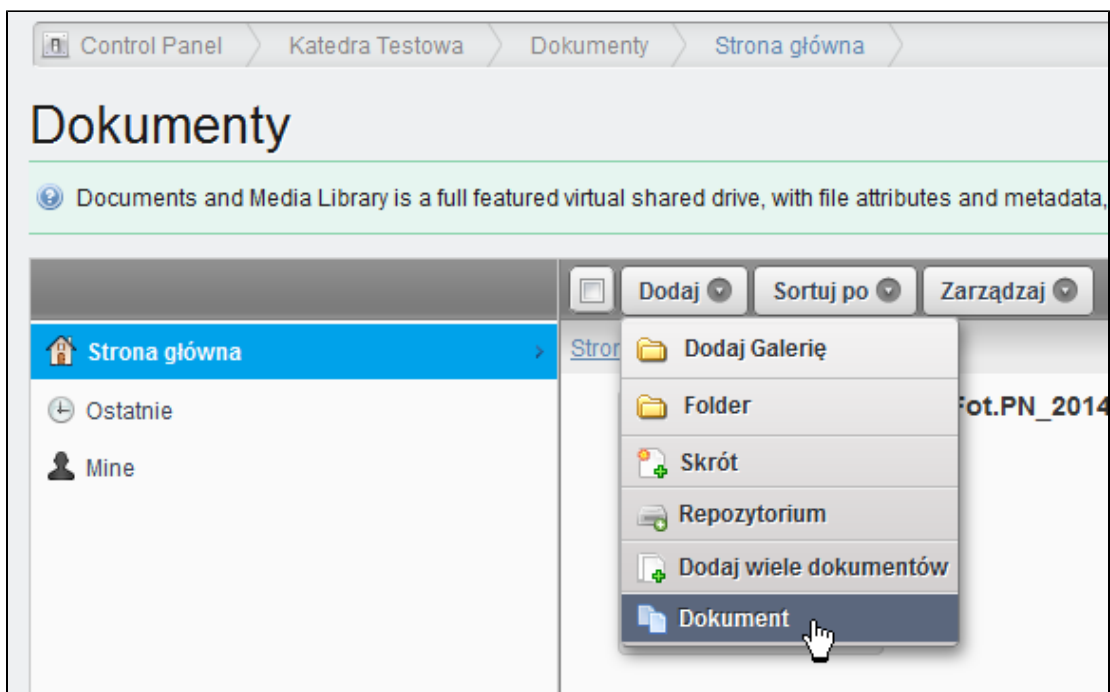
Control Panel Katedra Testowa Dokumenty Strona główna

Dokumenty

Documents and Media Library is a full featured virtual shared drive, with file attributes and metadata,

Dodaj Sortuj po Zarządzaj

Strona główna

Ostatnie

Mine

Stron

Fot.PN_2014

Dodaj Galerię

Folder

Skrót

Repozytorium

Dodaj wiele dokumentów

Dokument